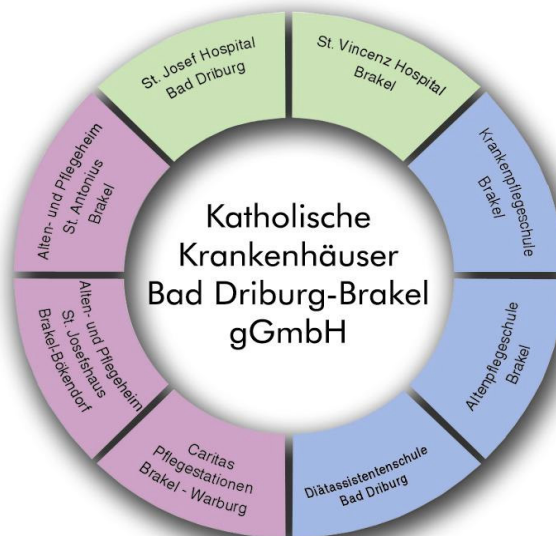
Katholische Krankenhäuser Bad Driburg-Brakel gGmbH

St. Josef Hospital Bad Driburg

St. Vincenz Hospital Brakel

Krankenpflegeschule Brakel

Altenpflegeschule Brakel

Diätassistentenschule Bad Driburg

Caritas Pflegestationen Brakel - Warburg

Alten- und Pflegeheim St. Josefshaus Brakel-Bökendorf

Alten- und Pflegeheim St. Antonius Brakel